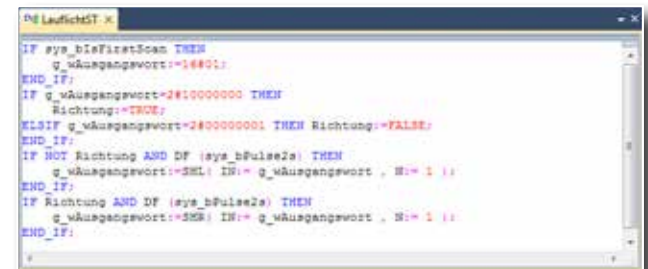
LauflichtST ×

IF sys_bIsFirstScan THEN
    g_wAusgangswort:=16#01;
END_IF;
IF g_wAusgangswort=2#10000000 THEN
    Richtung:=TRUE;
ELSIF g_wAusgangswort=2#00000001 THEN Richtung:=FALSE;
END_IF;
IF NOT Richtung AND DF (sys_bPulse2s) THEN
    g_wAusgangswort:=SHL( IN:= g_wAusgangswort , N:= 1 );
END_IF;
IF Richtung AND DF (sys_bPulse2s) THEN
    g_wAusgangswort:=SHR( IN:= g_wAusgangswort , N:= 1 );
END_IF;